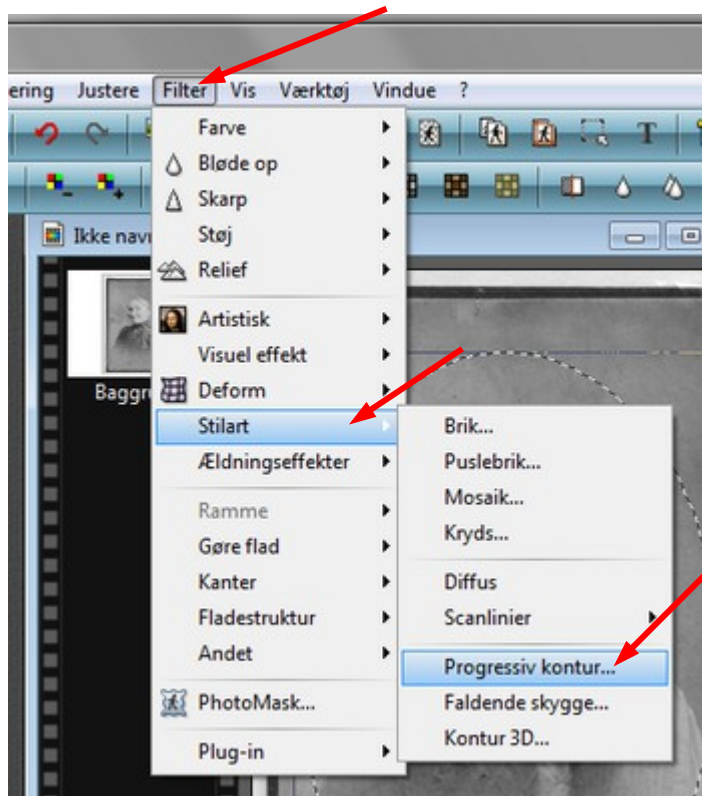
ering Justere Filter Vis Værktøj Vindue ?

Ikke navn

Baggr

Farve
Bløde op
Skarp
Støj
Relief
Artistisk
Visuel effekt
Deform
Stilart
Ældningseffekter
Ramme
Gøre flad
Kanter
Fladestruktur
Andet
PhotoMask...
Plug-in

Brik...
Puslebrik...
Mosaik...
Kryds...
Diffus
Scanlinier
Progressiv kontur...
Faldende skygge...
Kontur 3D...